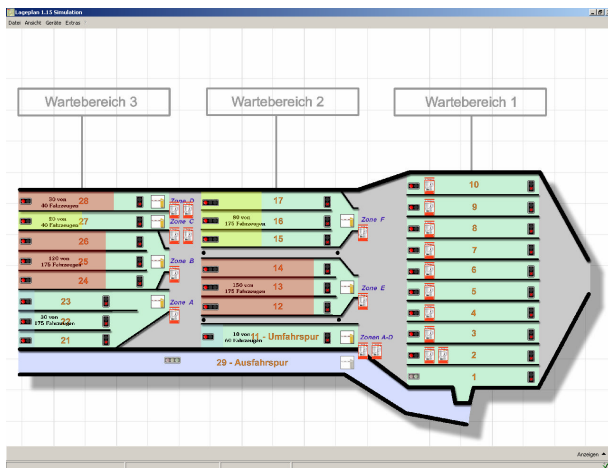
Lageplan 1.15 Simulation

Datei Ansicht Geräte Extras

Wartebereich 3

Wartebereich 2

Wartebereich 1

30 von 40 Fahrzeugen 28

Zone D

17

10

33 von 40 Fahrzeugen 27

Zone C

80 von 175 Fahrzeugen 16

Zone F

9

26

15

8

120 von 175 Fahrzeugen 25

Zone B

7

24

14

6

23

Zone A

150 von 175 Fahrzeugen 13

Zone E

5

30 von 175 Fahrzeugen 22

12

4

21

10 von 60 Fahrzeugen 11 - Umfahrspur

Zonen A-D

3

29 - Ausfahrspur

2

1

Anzeigen